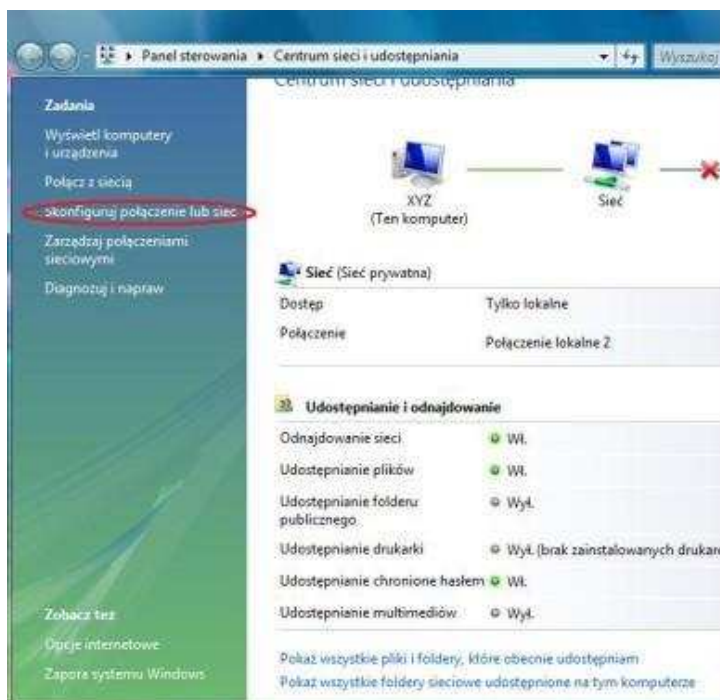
Panel sterowania ▸ Centrum sieci i udostępniania

Wyszukaj

Zadania

Wyświetl komputery i urządzenia

Połącz z siecią

Skonfiguruj połączenie lub sieć

Zarządzaj połączeniami sieciowymi

Diagnozuj i napraw

Zobacz też

Opcje internetowe

Zapora systemu Windows

Centrum sieci i udostępniania

XYZ
(Ten komputer)

Sieć

Sieć (Sieć prywatna)

| Dostęp | Tylko lokalne |
|---|---|
| Połączenie | Połączenie lokalne 2 |

Udostępnianie i odnajdowanie

| Odnajdowanie sieci | Wł. |
|---|---|
| Udostępnianie plików | Wł. |
| Udostępnianie folderu publicznego | Wył. |
| Udostępnianie drukarki | Wył. (brak zainstalowanych drukar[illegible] |
| Udostępnianie chronione hasłem | Wł. |
| Udostępnianie multimediów | Wył. |

Pokaż wszystkie pliki i foldery, które obecnie udostępniam

Pokaż wszystkie foldery sieciowe udostępnione na tym komputerze